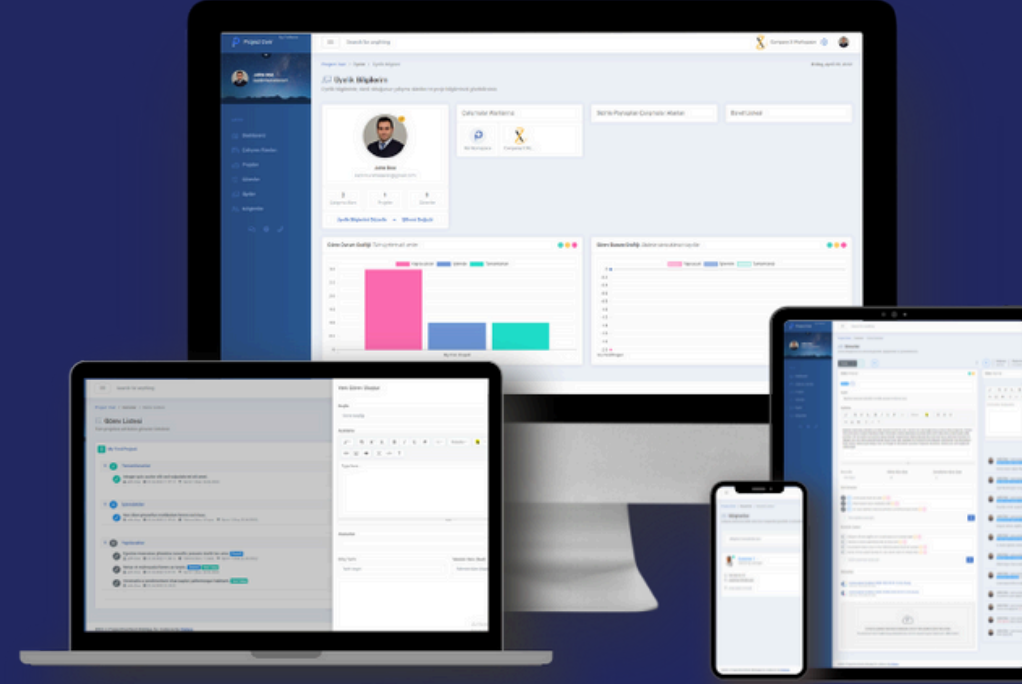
Project Ever

Search for anything

Üyelik Bilgilerim

Çalıştıkları Markalar

Birlikte Paylaşılan Çalışmalar Markalar

Birel Linkedi

John Doe

Dashboard

Projeler

Görevler

Ayarlar

Görev Durum Grafiği

Görev Bazında Grafiği

Search for anything

Görev Listesi

My First Project

Yeni Görev Oluştur

Başlık

Açıklama

Açıklama